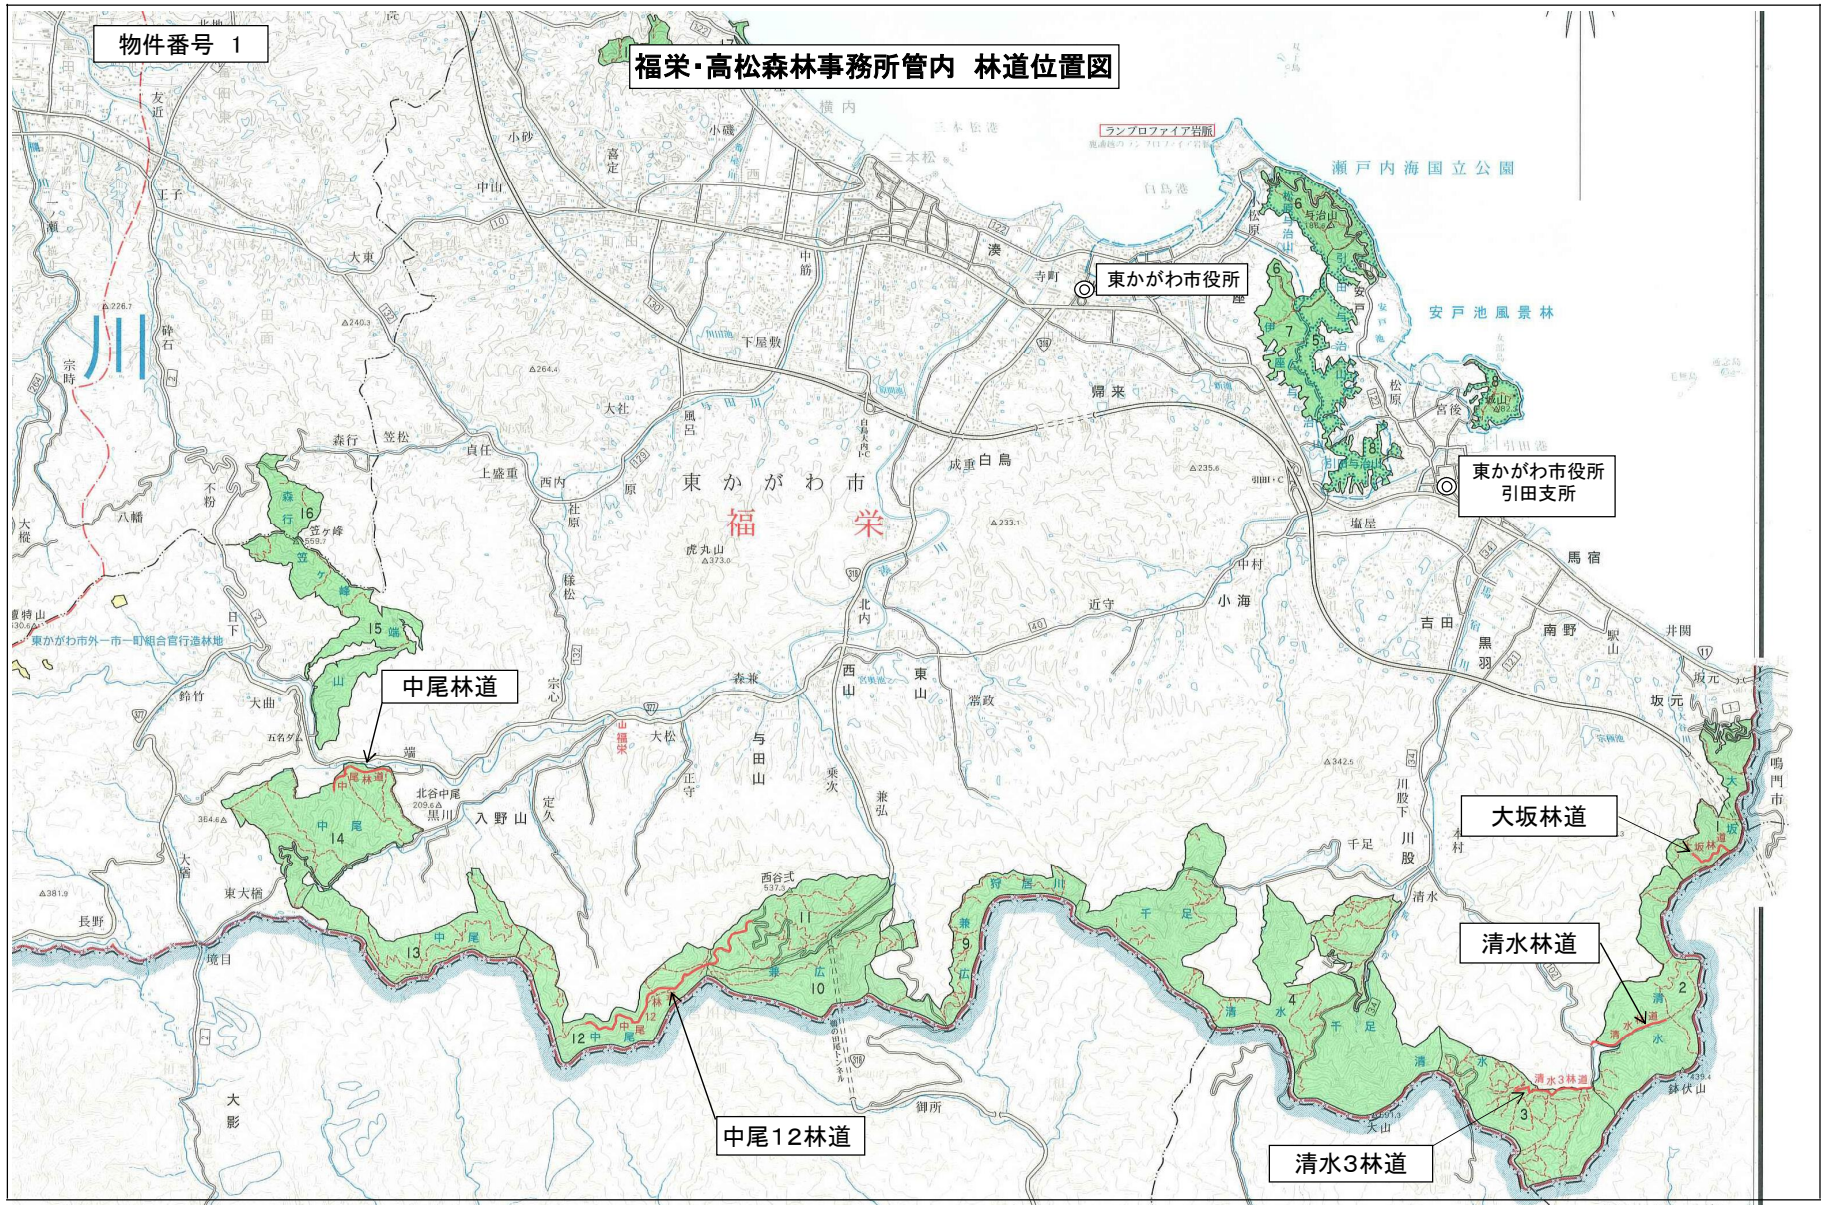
物件番号 1

福栄・高松森林事務所管内 林道位置図

東かがわ市役所

東かがわ市役所
引田支所

瀬戸内海国立公園

安戸池風景林

ランプロファイア岩脈

東かがわ市

福栄

中尾林道

大坂林道

清水林道

中尾12林道

清水3林道

東かがわ市外一市一町組合官行造林地

湊
寺町
帰来
白鳥
成重
大社
風呂
森行
笠松
貞任
上盛重
西内
原
虎丸山
社原
様松
北内
近守
小海
中村
塩屋
馬宿
吉田
黒羽
南野
井関
坂元
鳴門市
川股
千足
清水
大山
鈴伏山
御所
大影
境目
長野
東大槇
大槇
鈴竹
大曲
五名ダム
北谷中尾
黒川
入野山
定久
正守
与田山
乗次
兼弘
西谷式
西山
東山
常政
森兼
大松
宗心
日下
八幡
大東
王子
宗時
砕石
下屋敷
中筋
小砂
小磯
中山
三本松
白鳥港
松原
宮後
引田
与治山
城山
笠ヶ峰
虎丸山